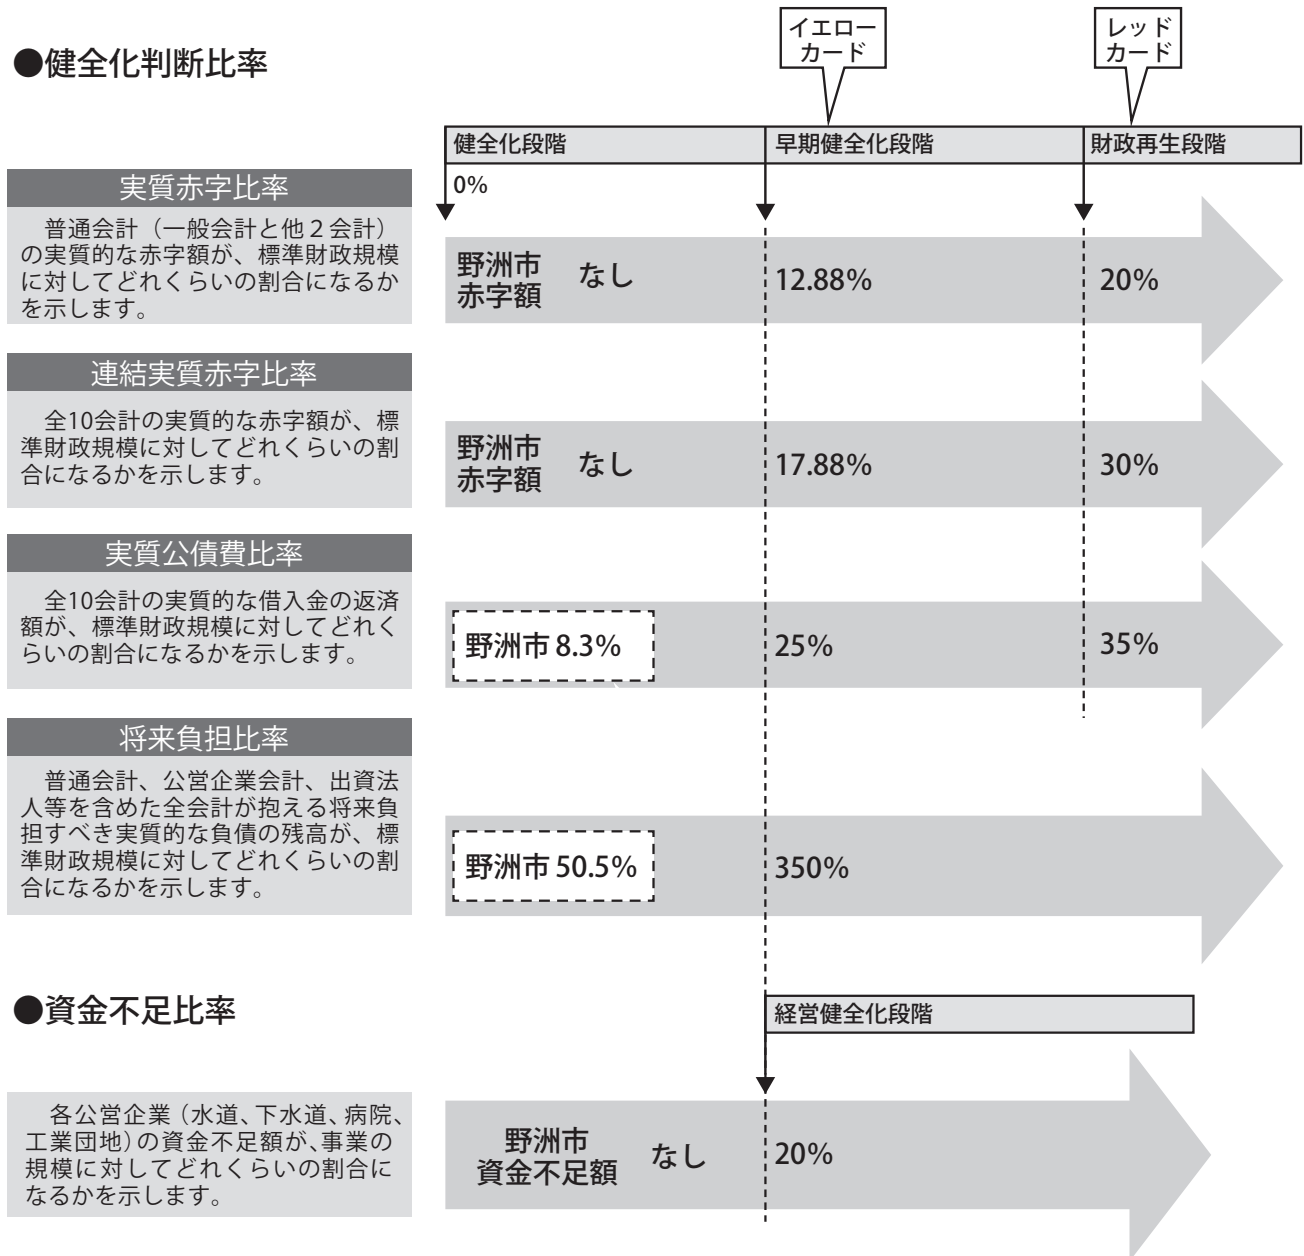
●健全化判断比率

イエローカード

レッドカード

健全化段階

早期健全化段階

財政再生段階

0%

実質赤字比率

普通会計（一般会計と他２会計）の実質的な赤字額が、標準財政規模に対してどれくらいの割合になるかを示します。

野洲市赤字額　なし

12.88%

20%

連結実質赤字比率

全10会計の実質的な赤字額が、標準財政規模に対してどれくらいの割合になるかを示します。

野洲市赤字額　なし

17.88%

30%

実質公債費比率

全10会計の実質的な借入金の返済額が、標準財政規模に対してどれくらいの割合になるかを示します。

野洲市 8.3%

25%

35%

将来負担比率

普通会計、公営企業会計、出資法人等を含めた全会計が抱える将来負担すべき実質的な負債の残高が、標準財政規模に対してどれくらいの割合になるかを示します。

野洲市 50.5%

350%

●資金不足比率

経営健全化段階

各公営企業（水道、下水道、病院、工業団地）の資金不足額が、事業の規模に対してどれくらいの割合になるかを示します。

野洲市資金不足額　なし

20%